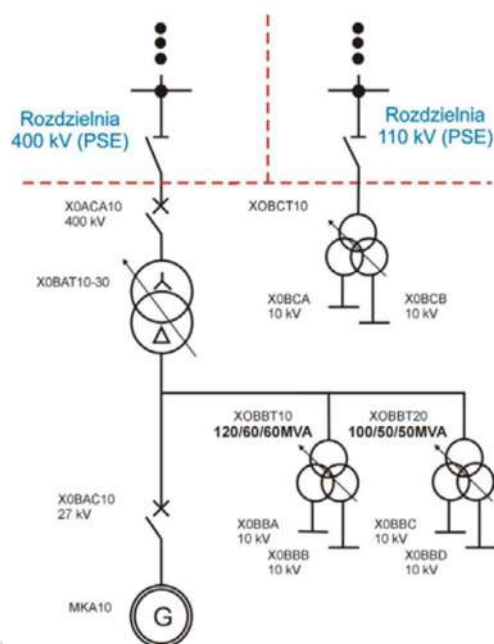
Rozdzielnia 400 kV (PSE)

Rozdzielnia 110 kV (PSE)

X0ACA10
400 kV

XOBCT10

X0BAT10-30

X0BCA
10 kV

X0BCB
10 kV

XOBBT10
120/60/60MVA

XOBBT20
100/50/50MVA

X0BAC10
27 kV

X0BBA
10 kV

X0BBB
10 kV

X0BBC
10 kV

X0BBD
10 kV

MKA10

G